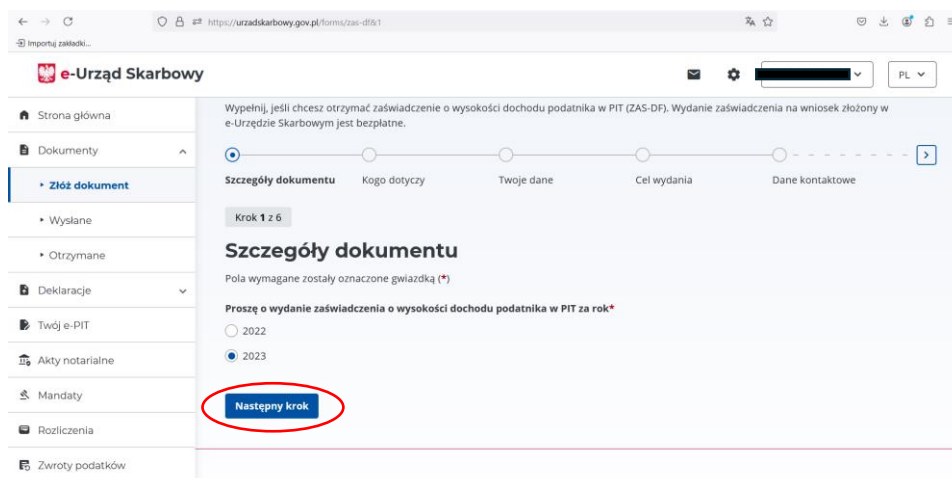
https://urzadskarbowy.gov.pl/forms/zas-df&1

Importuj zakładki...

e-Urząd Skarbowy

PL

Strona główna

Dokumenty

Złóż dokument

Wysłane

Otrzymane

Deklaracje

Twój e-PIT

Akty notarialne

Mandaty

Rozliczenia

Zwroty podatków

Wypełnij, jeśli chcesz otrzymać zaświadczenie o wysokości dochodu podatnika w PIT (ZAS-DF). Wydanie zaświadczenia na wniosek złożony w e-Urzędzie Skarbowym jest bezpłatne.

Szczegóły dokumentu

Kogo dotyczy

Twoje dane

Cel wydania

Dane kontaktowe

Krok 1 z 6

Szczegóły dokumentu

Pola wymagane zostały oznaczone gwiazdką (*)

Proszę o wydanie zaświadczenia o wysokości dochodu podatnika w PIT za rok*

2022

2023

Następny krok